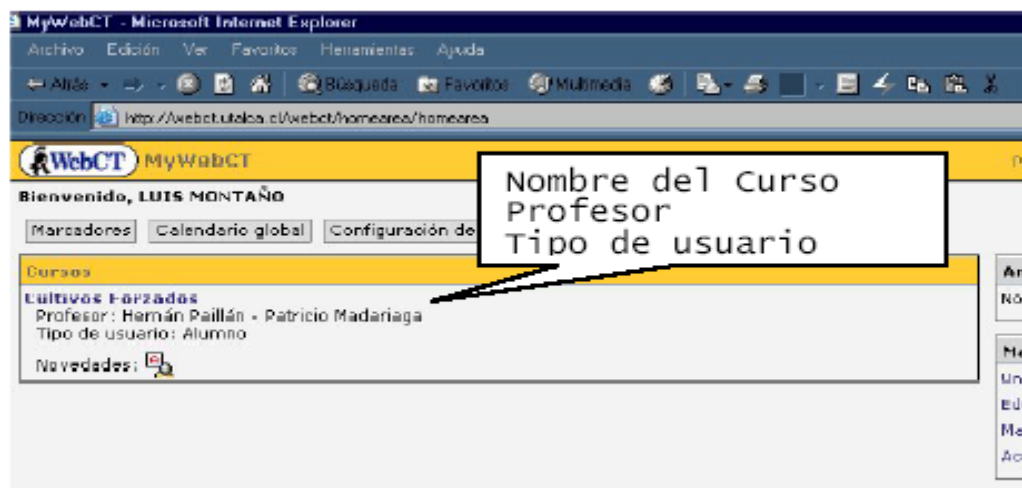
MyWebCT - Microsoft Internet Explorer

Archivo Edición Ver Favoritos Herramientas Ayuda

Atrás Búsqueda Favoritos Multimedia

Dirección http://webct.utalca.cl/webct/homearea/homearea

WebCT MyWebCT

Bienvenido, LUIS MONTAÑO

Marcadores Calendario global Configuración de

Cursos

Cultivos Forzados
Profesor: Hernán Paillán - Patricio Madariaga
Tipo de usuario: Alumno

Novedades:

Nombre del Curso
Profesor
Tipo de usuario

Ar
No

Ma
Un
Ed
Ma
Ac